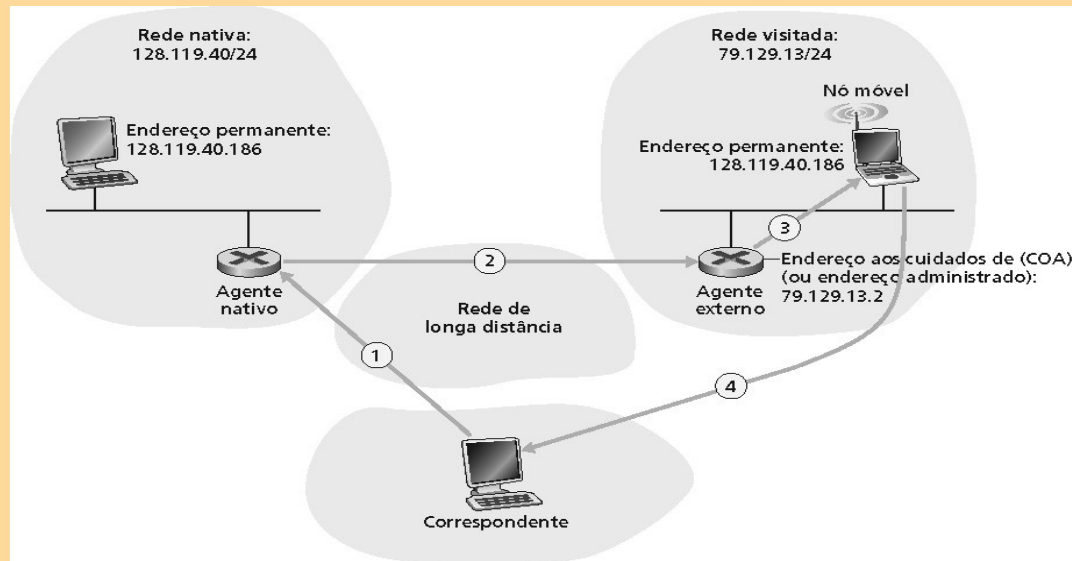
Rede nativa:
128.119.40/24

Endereço permanente:
128.119.40.186

Agente nativo

Rede visitada:
79.129.13/24

Nó móvel

Endereço permanente:
128.119.40.186

Endereço aos cuidados de (COA)
(ou endereço administrado):
79.129.13.2

Agente externo

Rede de longa distância

Correspondente

1

2

3

4